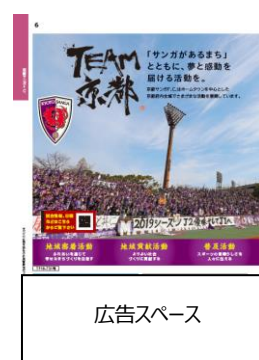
6

TEAM 京都

「サンガがあるまち」とともに、夢と感動を届ける活動を。

京都サンガF.C.はホームタウンを中心とした京都府内全域でさまざまな活動を展開しています。

2019シーズン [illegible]

地域密着活動

地域貢献活動

普及活動

広告スペース